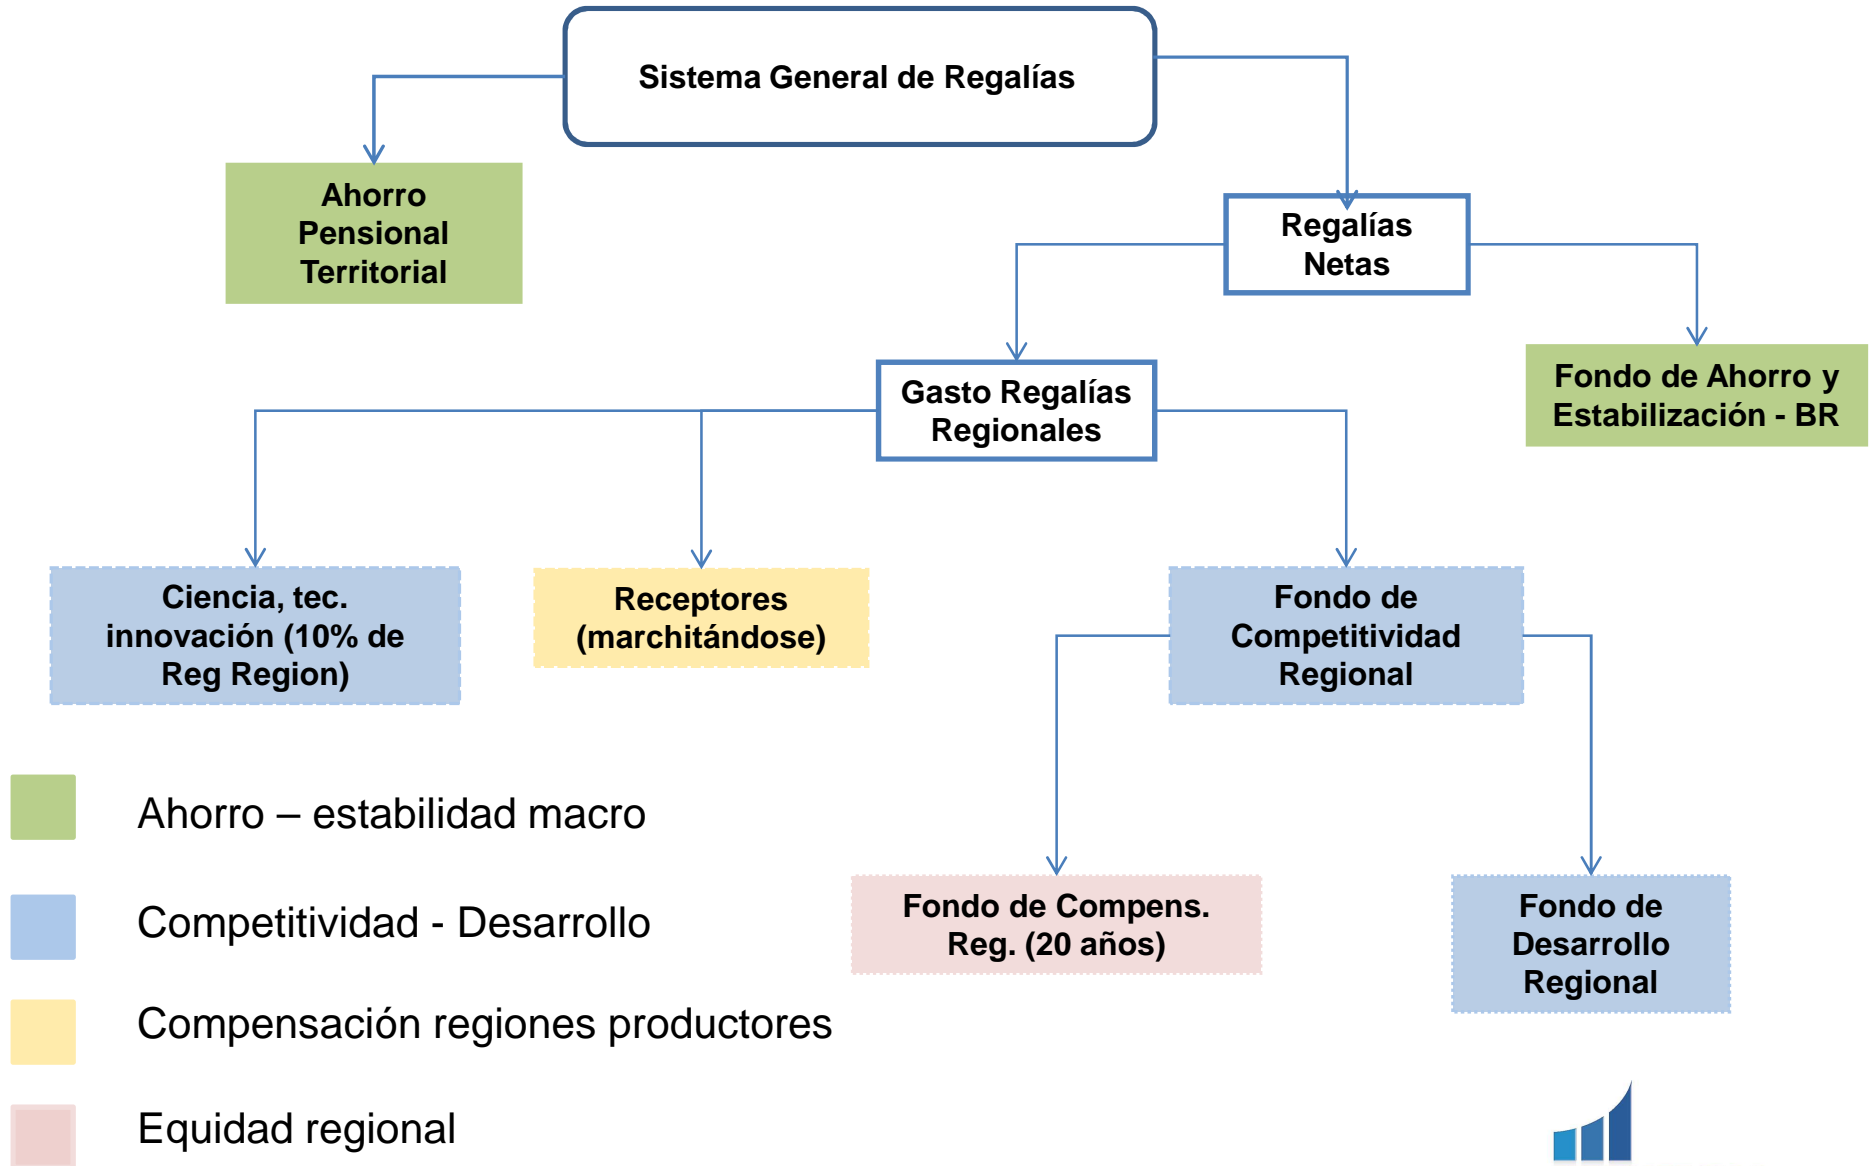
Sistema General de Regalías

Ahorro Pensional Territorial

Regalías Netas

Gasto Regalías Regionales

Fondo de Ahorro y Estabilización - BR

Ciencia, tec. innovación (10% de Reg Region)

Receptores (marchitándose)

Fondo de Competitividad Regional

Fondo de Compens. Reg. (20 años)

Fondo de Desarrollo Regional

Ahorro – estabilidad macro

Competitividad - Desarrollo

Compensación regiones productores

Equidad regional